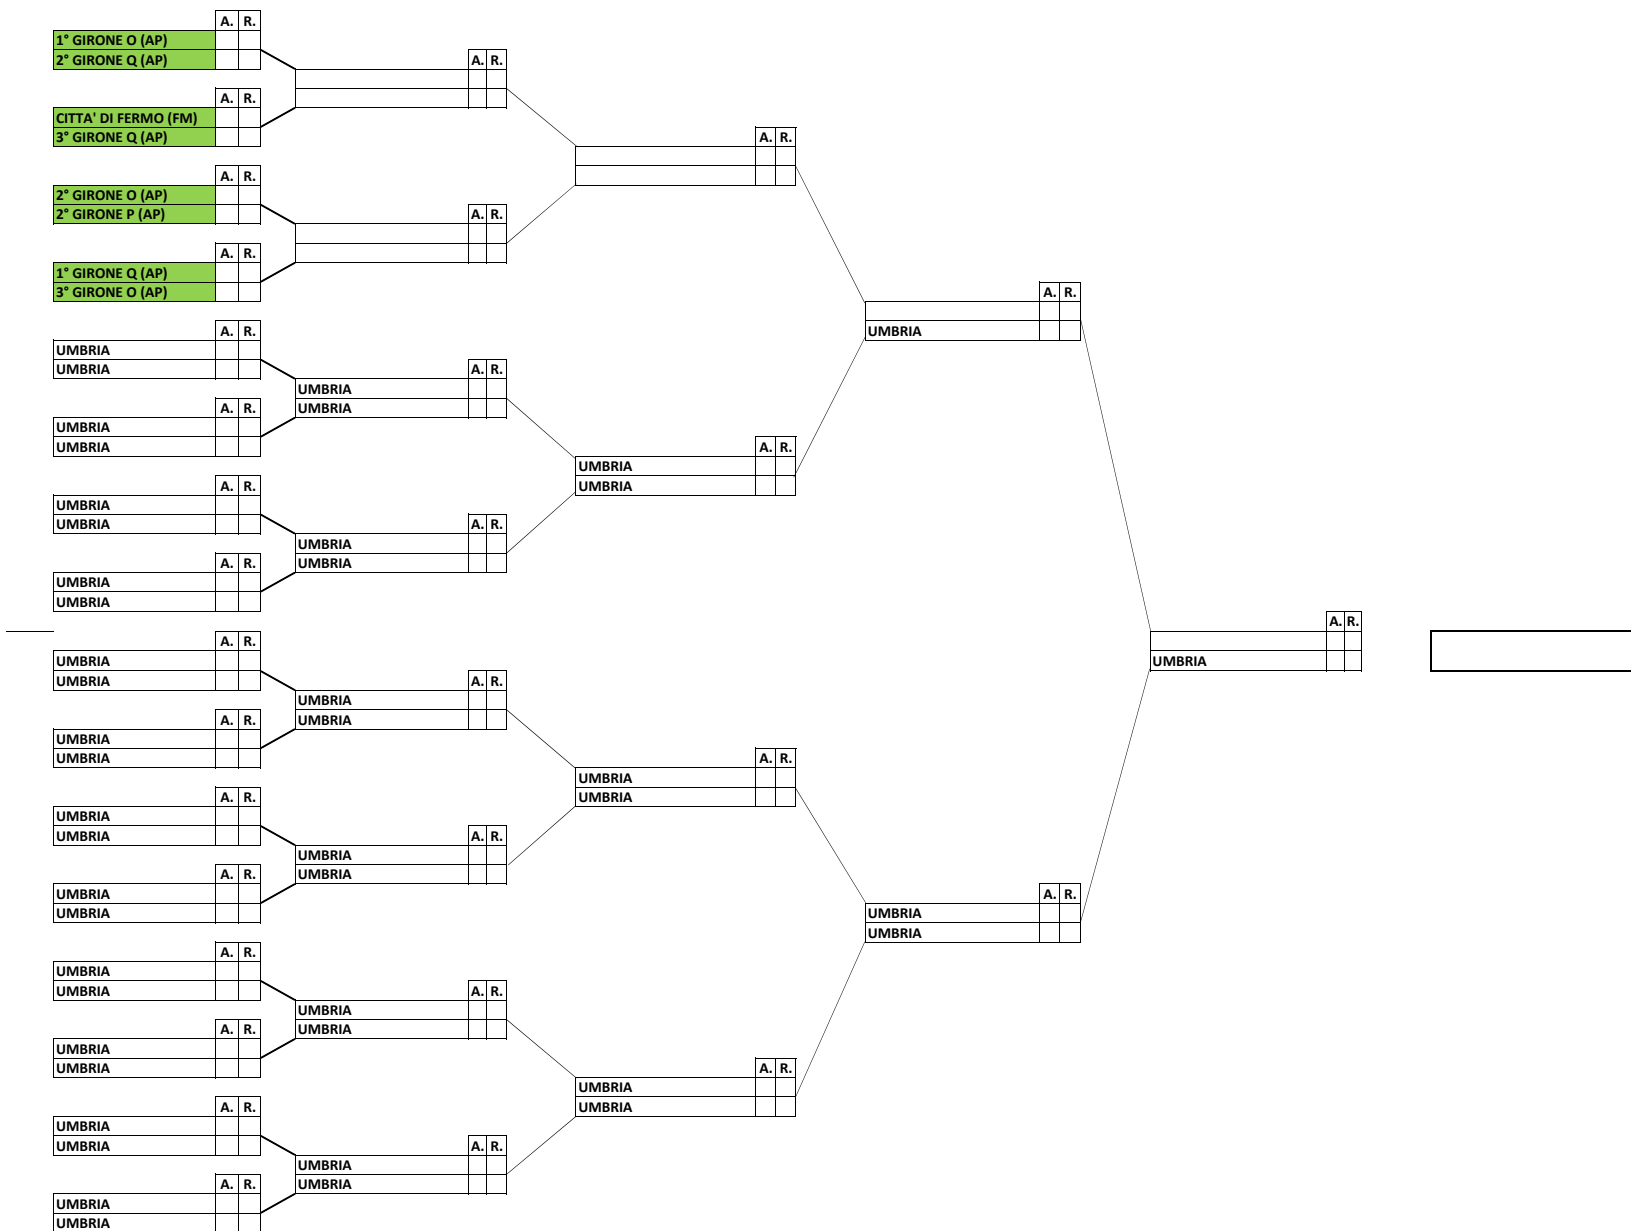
| | A. | R. |
|---|---|---|
| 1° GIRONE O (AP) | | |
| 2° GIRONE Q (AP) | | |

| | A. | R. |
|---|---|---|
| CITTA' DI FERMO (FM) | | |
| 3° GIRONE Q (AP) | | |

| | A. | R. |
|---|---|---|
| 2° GIRONE O (AP) | | |
| 2° GIRONE P (AP) | | |

| | A. | R. |
|---|---|---|
| 1° GIRONE Q (AP) | | |
| 3° GIRONE O (AP) | | |

| | A. | R. |
|---|---|---|
| UMBRIA | | |
| UMBRIA | | |

| | A. | R. |
|---|---|---|
| UMBRIA | | |
| UMBRIA | | |

| | A. | R. |
|---|---|---|
| UMBRIA | | |
| UMBRIA | | |

| | A. | R. |
|---|---|---|
| UMBRIA | | |
| UMBRIA | | |

| | A. | R. |
|---|---|---|
| UMBRIA | | |
| UMBRIA | | |

| | A. | R. |
|---|---|---|
| UMBRIA | | |
| UMBRIA | | |

| | A. | R. |
|---|---|---|
| UMBRIA | | |
| UMBRIA | | |

| | A. | R. |
|---|---|---|
| UMBRIA | | |
| UMBRIA | | |

| | A. | R. |
|---|---|---|
| UMBRIA | | |
| UMBRIA | | |

| | A. | R. |
|---|---|---|
| UMBRIA | | |
| UMBRIA | | |

| | A. | R. |
|---|---|---|
| UMBRIA | | |
| UMBRIA | | |

| | A. | R. |
|---|---|---|
| UMBRIA | | |
| UMBRIA | | |

| | A. | R. |
|---|---|---|
| | | |
| | | |

| | A. | R. |
|---|---|---|
| | | |
| | | |

| | A. | R. |
|---|---|---|
| UMBRIA | | |
| UMBRIA | | |

| | A. | R. |
|---|---|---|
| UMBRIA | | |
| UMBRIA | | |

| | A. | R. |
|---|---|---|
| UMBRIA | | |
| UMBRIA | | |

| | A. | R. |
|---|---|---|
| UMBRIA | | |
| UMBRIA | | |

| | A. | R. |
|---|---|---|
| UMBRIA | | |
| UMBRIA | | |

| | A. | R. |
|---|---|---|
| UMBRIA | | |
| UMBRIA | | |

| | A. | R. |
|---|---|---|
| | | |
| | | |

| | A. | R. |
|---|---|---|
| UMBRIA | | |
| UMBRIA | | |

| | A. | R. |
|---|---|---|
| UMBRIA | | |
| UMBRIA | | |

| | A. | R. |
|---|---|---|
| UMBRIA | | |
| UMBRIA | | |

| | A. | R. |
|---|---|---|
| | | |
| UMBRIA | | |

| | A. | R. |
|---|---|---|
| UMBRIA | | |
| UMBRIA | | |

| | A. | R. |
|---|---|---|
| | | |
| UMBRIA | | |